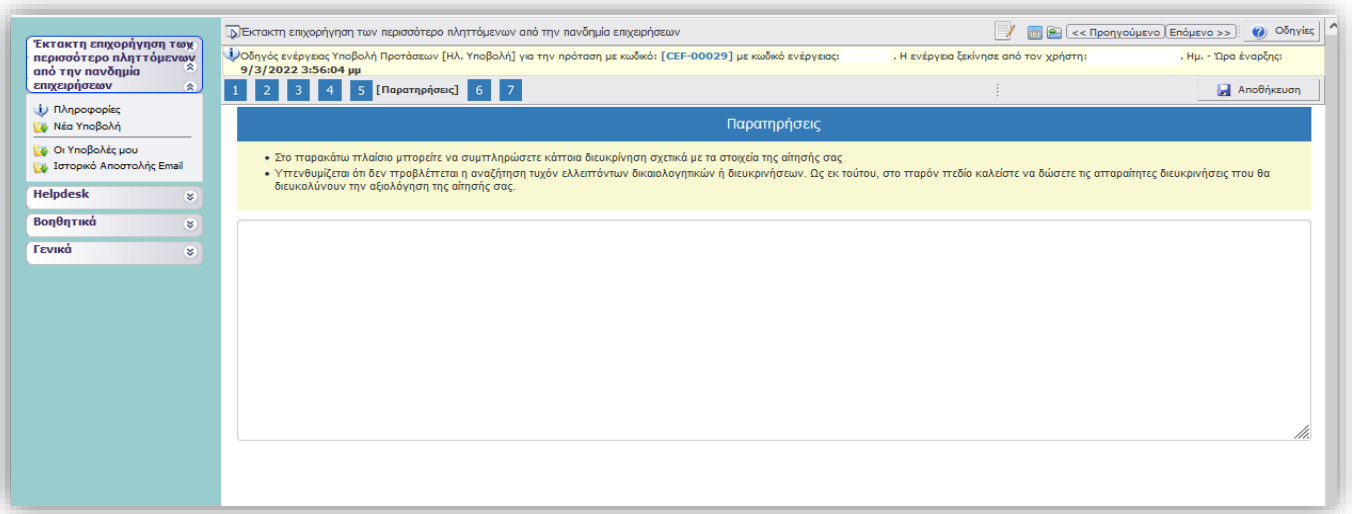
Έκτακτη επιχορήγηση των περισσότερο πληττόμενων από την πανδημία επιχειρήσεων

Πληροφορίες
Νέα Υποβολή
Οι Υποβολές μου
Ιστορικό Αποστολής Email

Helpdesk
Βοηθητικά
Γενικά

Έκτακτη επιχορήγηση των περισσότερο πληττόμενων από την πανδημία επιχειρήσεων

<< Προηγούμενο | Επόμενο >> | Οδηγίες

Οδηγός ενέργειας Υποβολή Προτάσεων [Ηλ. Υποβολή] για την πρόταση με κωδικό: [CEF-00029] με κωδικό ενέργειας: . Η ενέργεια ξεκίνησε από τον χρήστη: . Ημ. - Ώρα έναρξης: 9/3/2022 3:56:04 μμ

1 2 3 4 5 [Παρατηρήσεις] 6 7

Αποθήκευση

Παρατηρήσεις

• Στο παρακάτω πλαίσιο μπορείτε να συμπληρώσετε κάποια διευκρίνηση σχετικά με τα στοιχεία της αίτησής σας
• Υπενθυμίζεται ότι δεν προβλέπεται η αναζήτηση τυχόν ελλειπόντων δικαιολογητικών ή διευκρινήσεων. Ως εκ τούτου, στο παρόν πεδίο καλείστε να δώσετε τις απαραίτητες διευκρινήσεις που θα διευκολύνουν την αξιολόγηση της αίτησής σας.